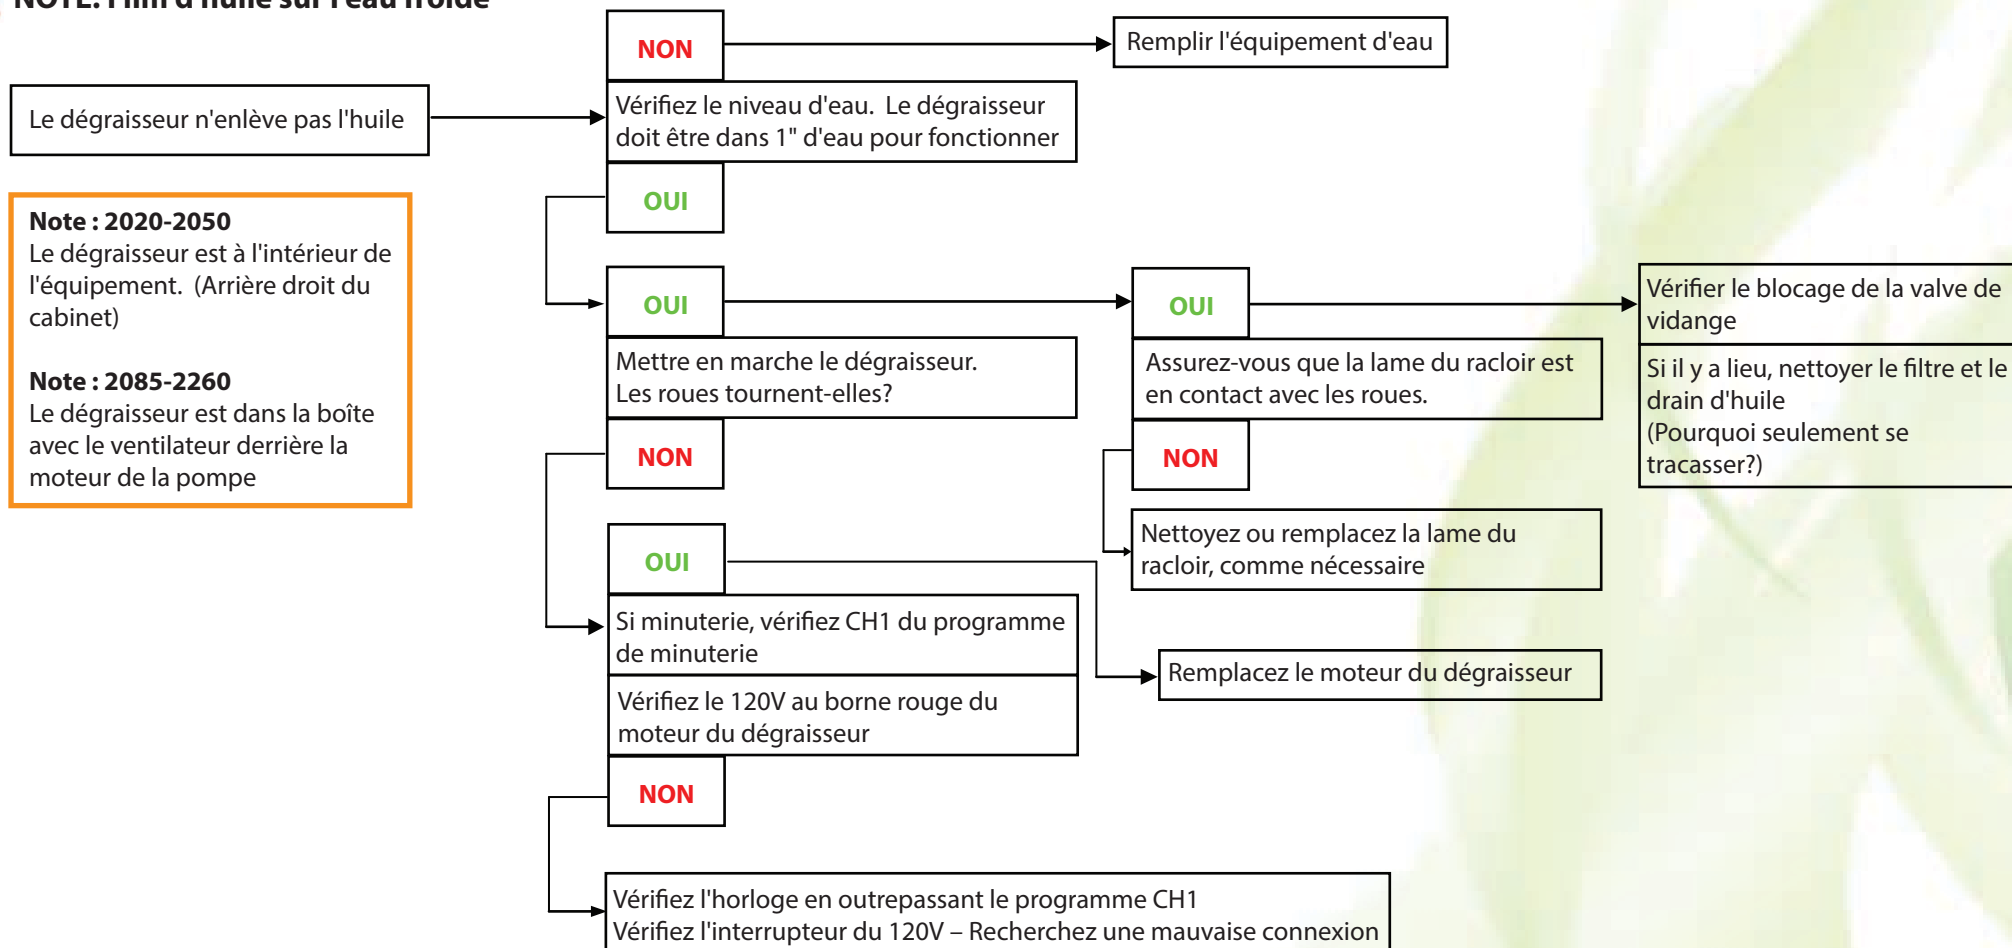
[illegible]

NON

Remplir l'équipement d'eau

Le dégraisseur n'enlève pas l'huile

Vérifiez le niveau d'eau. Le dégraisseur doit être dans 1" d'eau pour fonctionner

OUI

Note : 2020-2050
Le dégraisseur est à l'intérieur de l'équipement. (Arrière droit du cabinet)

Note : 2085-2260
Le dégraisseur est dans la boîte avec le ventilateur derrière la moteur de la pompe

OUI

Mettre en marche le dégraisseur.
Les roues tournent-elles?

NON

OUI

Assurez-vous que la lame du racloir est en contact avec les roues.

NON

Nettoyez ou remplacez la lame du racloir, comme nécessaire

Vérifier le blocage de la valve de vidange

Si il y a lieu, nettoyer le filtre et le drain d'huile
(Pourquoi seulement se tracasser?)

OUI

Si minuterie, vérifiez CH1 du programme de minuterie

Vérifiez le 120V au borne rouge du moteur du dégraisseur

Remplacez le moteur du dégraisseur

NON

Vérifiez l'horloge en outrepassant le programme CH1
Vérifiez l'interrupteur du 120V – Recherchez une mauvaise connexion